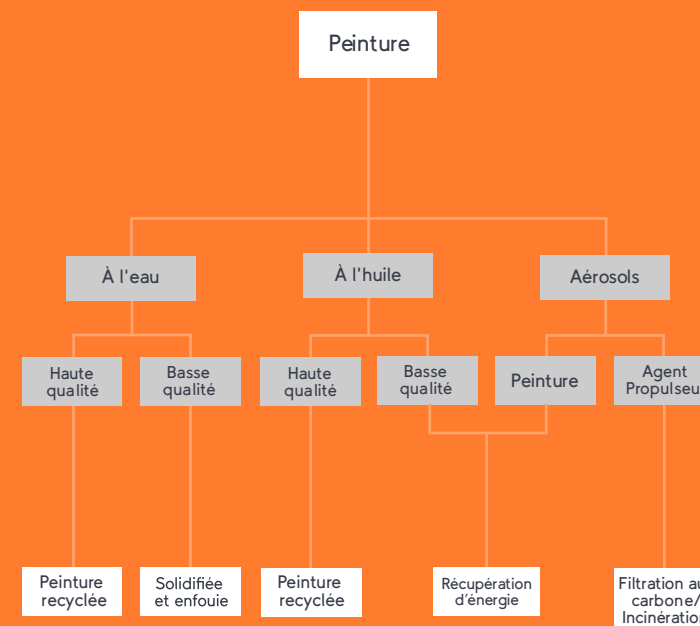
Peinture

À l'eau

À l'huile

Aérosols

Haute qualité

Basse qualité

Haute qualité

Basse qualité

Peinture

Agent Propulseu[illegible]

Peinture recyclée

Solidifiée et enfouie

Peinture recyclée

Récupération d'énergie

Filtration au carbone/ Incinération